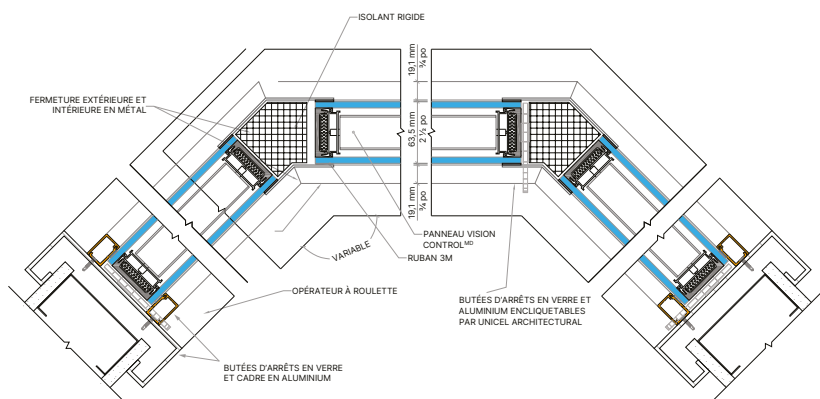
ISOLANT RIGIDE

19,1 mm
¾ po

FERMETURE EXTÉRIEURE ET INTÉRIEURE EN MÉTAL

63,5 mm
2 ½ po

19,1 mm
¾ po

PANNEAU VISION CONTROL$^{MD}$

VARIABLE

RUBAN 3M

OPÉRATEUR À ROULETTE

BUTÉES D'ARRÊTS EN VERRE ET ALUMINIUM ENCLIQUETABLES PAR UNICEL ARCHITECTURAL

BUTÉES D'ARRÊTS EN VERRE ET CADRE EN ALUMINIUM